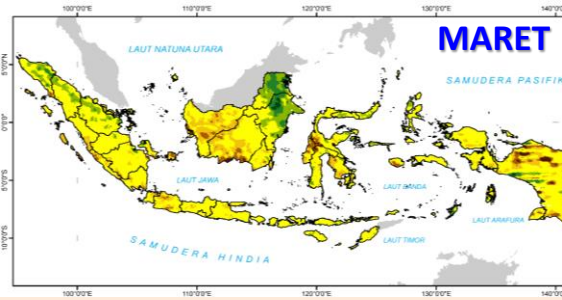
100°0'0"E 110°0'0"E 120°0'0"E 130°0'0"E 140°0'

MARET

LAUT NATUNA UTARA

SAMUDERA PASIFIK

5°0'0"N

0°0'0"

5°0'0"S

10°0'0"S

LAUT JAWA

LAUT BANDA

LAUT ARAFURA

LAUT TIMOR

SAMUDERA HINDIA

100°0'0"E 110°0'0"E 120°0'0"E 130°0'0"E 140°0'